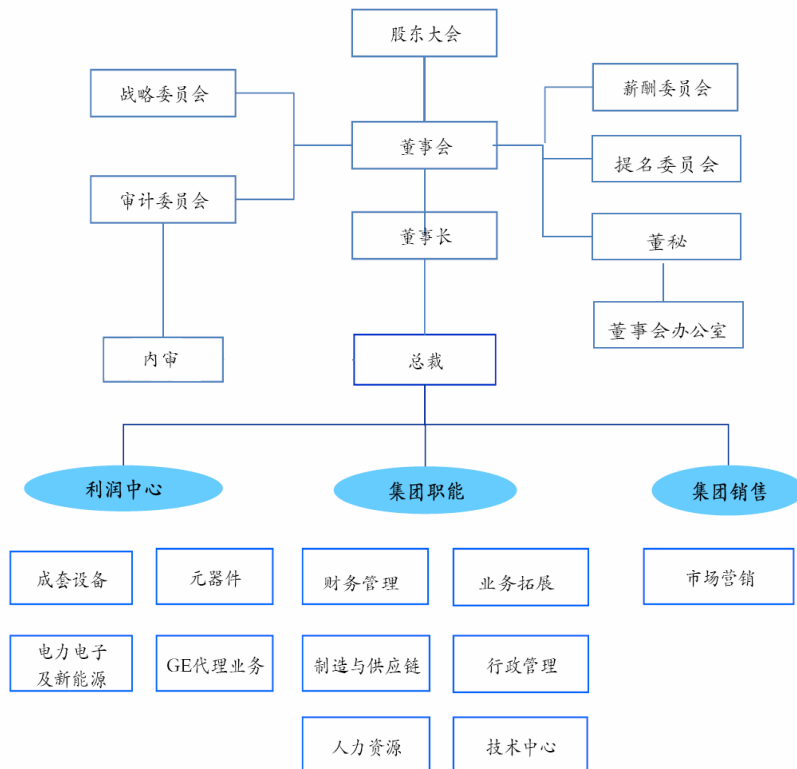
股东大会

战略委员会

薪酬委员会

董事会

提名委员会

审计委员会

董事长

董秘

董事会办公室

内审

总裁

利润中心

集团职能

集团销售

成套设备

元器件

电力电子及新能源

GE代理业务

财务管理

业务拓展

制造与供应链

行政管理

人力资源

技术中心

市场营销